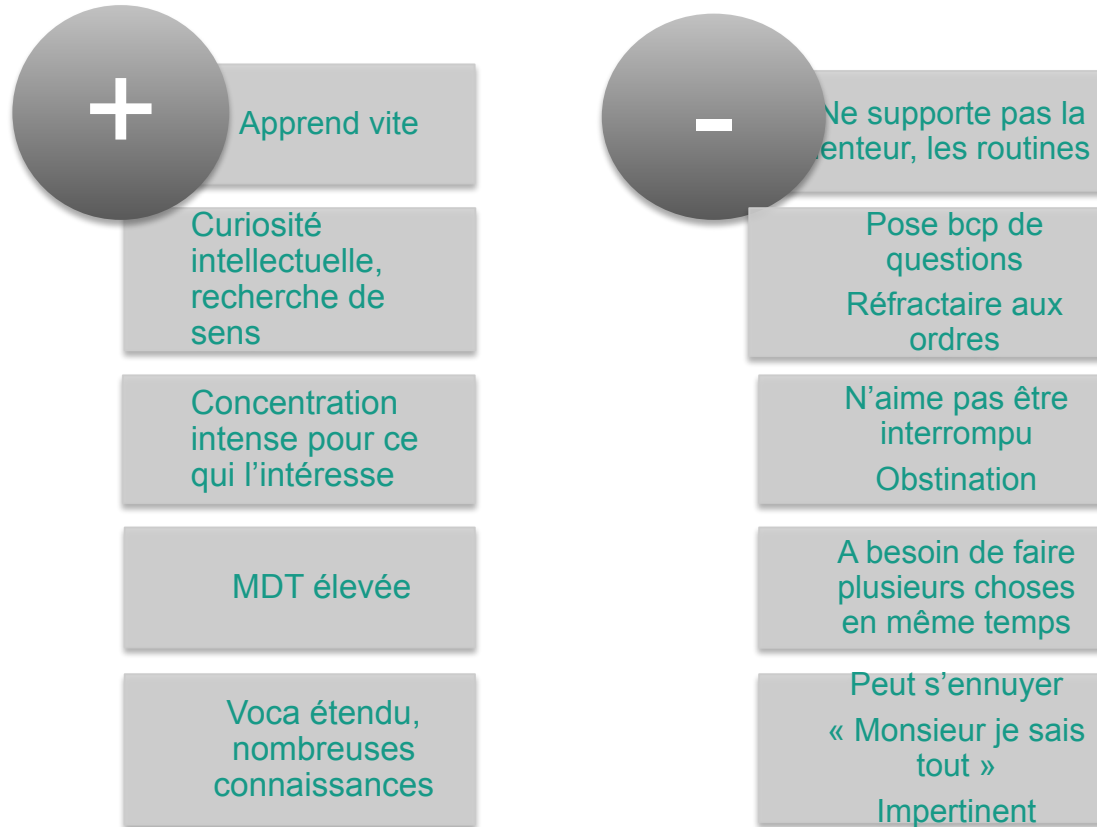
+

Apprend vite

Curiosité intellectuelle, recherche de sens

Concentration intense pour ce qui l'intéresse

MDT élevée

Voca étendu, nombreuses connaissances

-

Ne supporte pas la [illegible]enteur, les routines

Pose bcp de questions

Réfractaire aux ordres

N'aime pas être interrompu

Obstination

A besoin de faire plusieurs choses en même temps

Peut s'ennuyer

« Monsieur je sais tout »

Impertinent